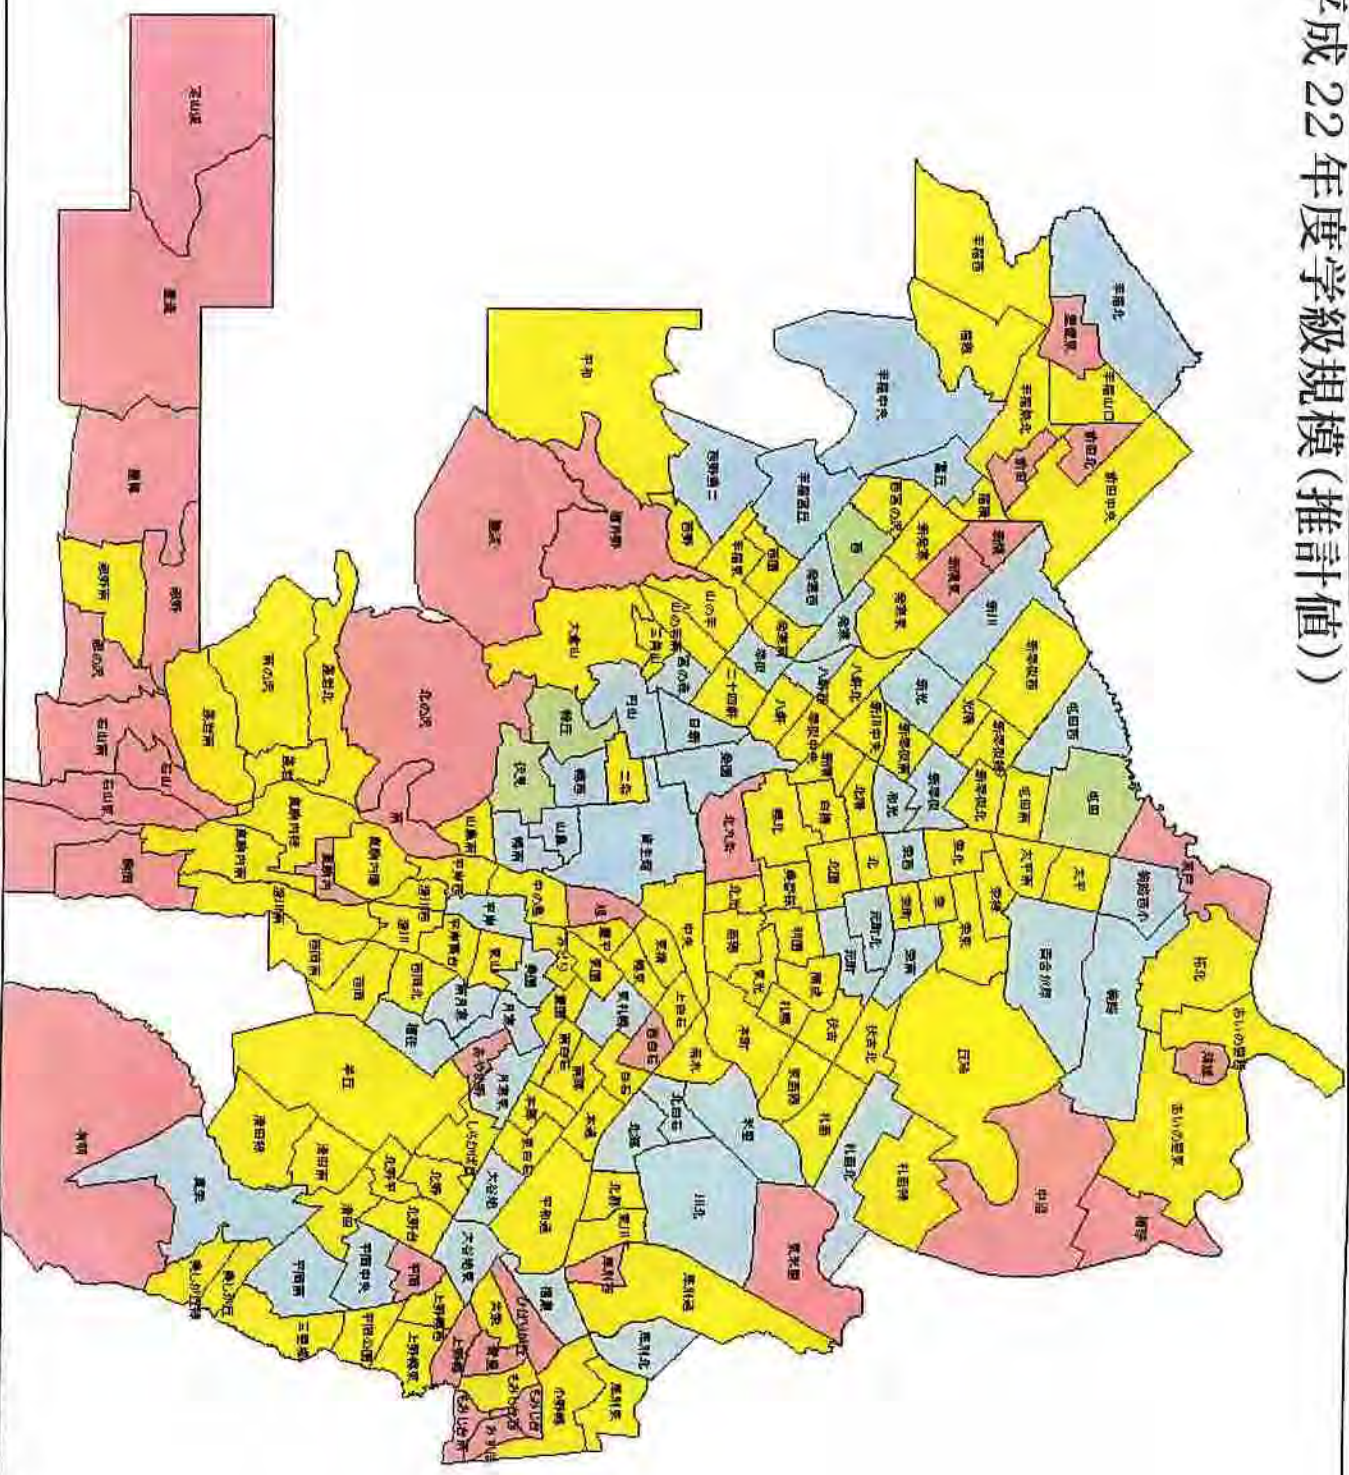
成 22 年度学級規模(推計値)

定山渓
豊滝
簾舞
藻岩南
藻岩
真駒内
石山
石山東
常盤
平岡
屯田
手稲北
手稲中央
手稲西
稲積
富丘
宮の沢
発寒
新川
篠路
拓北
あいの里東
あいの里西
中沼
東苗穂
伏古
栄町
札苗
北光
元町
東光
北九条
中央
円山
山鼻
旭丘
伏見
幌西
南月寒
東月寒
平岸
北野
清田
有明
北野平
里塚
大谷地
白石
東白石
北白石
川下
米里
厚別
青葉
上野幌
もみじ台
ひばりが丘
真栄
美しが丘
清田南
平和
宮の森
山の手
八軒
新琴似
北の沢
澄川
藻岩北
幌南
二条
東橋
苗穂
本町
新光
北陽
太平
百合が原
屯田北
屯田南
新陽
和光
明園
東札幌
菊水
上白石
羊丘
大谷地東
厚別通
厚別東
厚別北
厚別南
下野幌
信濃
もみじの森
もみじ台南
もみじ台北
平岡南
平岡中央
三里塚
北白石
東川下
豊明
藤の沢
駒岡
石山東
芸術の森
真駒内曙
真駒内公園
真駒内南
常盤
北の沢
澄川西
南の沢
北陵
新琴似北
新琴似南
新川中央
発寒南
西野
西小
西園
福井野
稲穂
手稲宮丘
手稲東
新発寒
前田
前田北
前田中央
手稲鉄北
手稲山口
星置東
西宮の沢
西野第二
手稲西